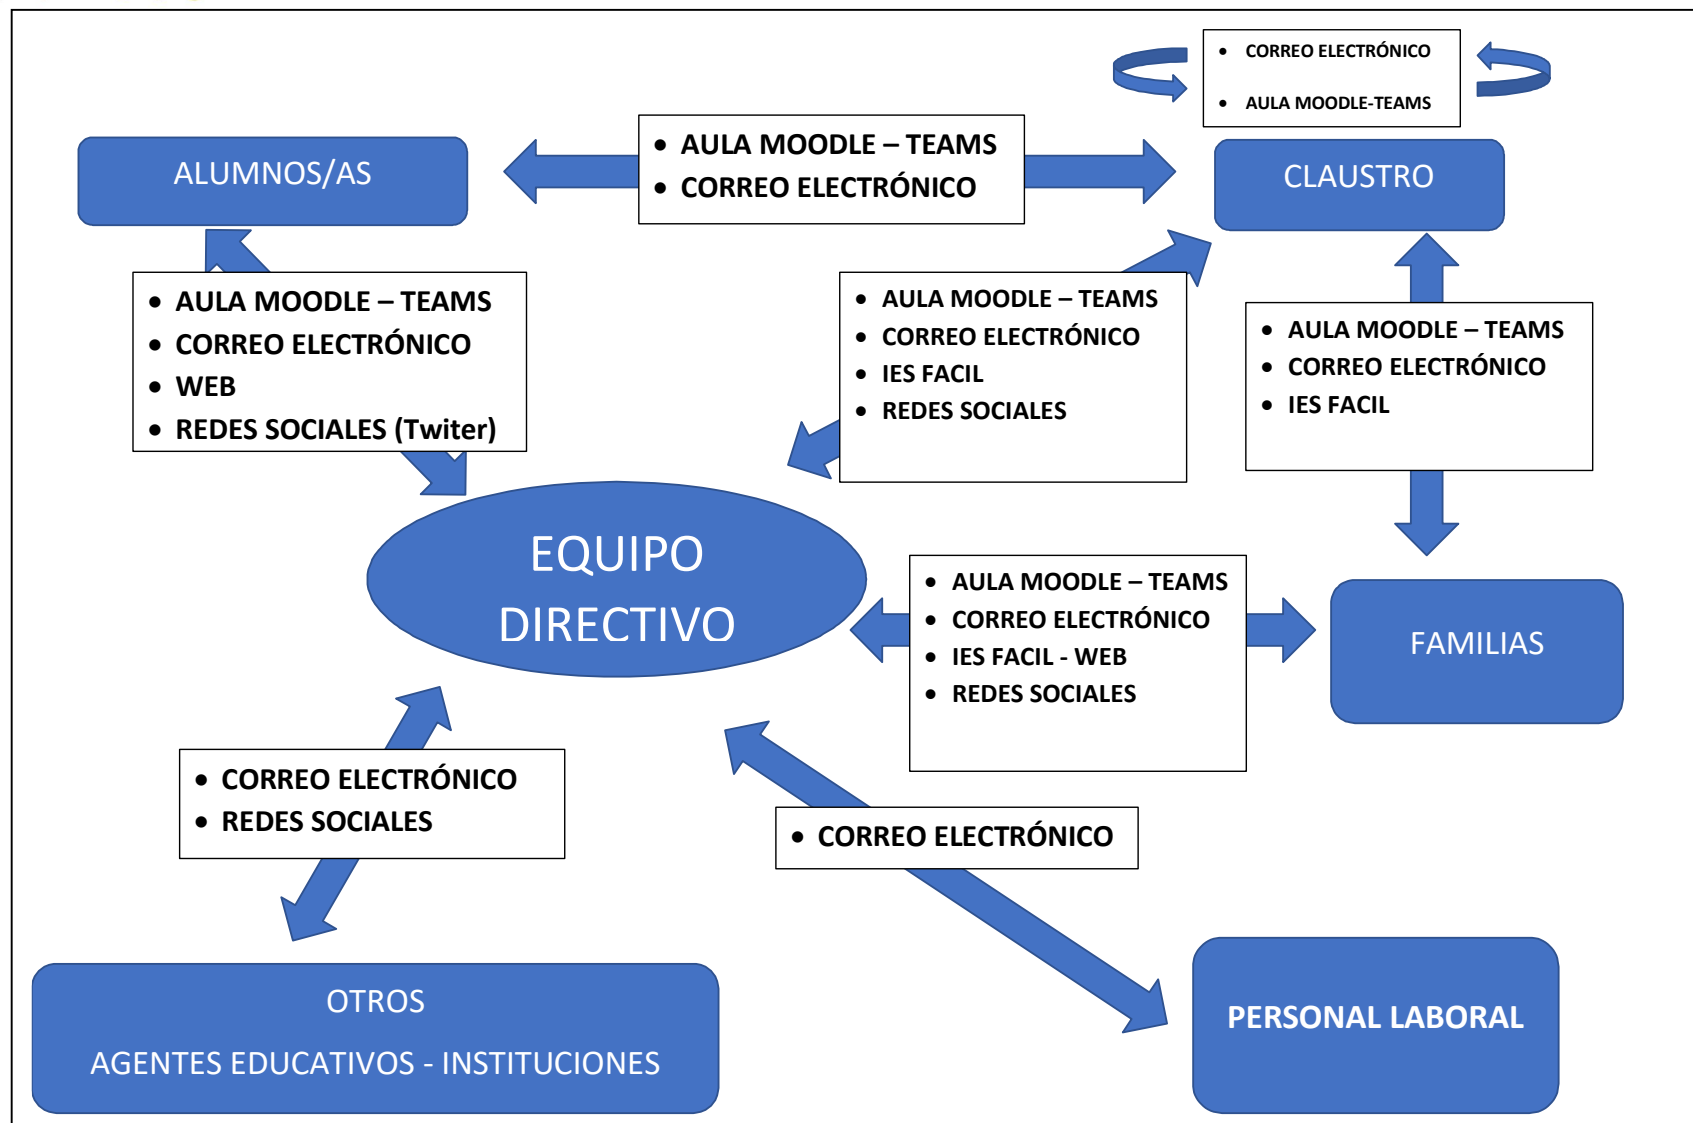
- CORREO ELECTRÓNICO
- AULA MOODLE-TEAMS

ALUMNOS/AS

- AULA MOODLE – TEAMS
- CORREO ELECTRÓNICO

CLAUSTRO

- AULA MOODLE – TEAMS
- CORREO ELECTRÓNICO
- WEB
- REDES SOCIALES (Twiter)

- AULA MOODLE – TEAMS
- CORREO ELECTRÓNICO
- IES FACIL
- REDES SOCIALES

- AULA MOODLE – TEAMS
- CORREO ELECTRÓNICO
- IES FACIL

EQUIPO DIRECTIVO

- AULA MOODLE – TEAMS
- CORREO ELECTRÓNICO
- IES FACIL - WEB
- REDES SOCIALES

FAMILIAS

- CORREO ELECTRÓNICO
- REDES SOCIALES

- CORREO ELECTRÓNICO

OTROS

AGENTES EDUCATIVOS - INSTITUCIONES

PERSONAL LABORAL